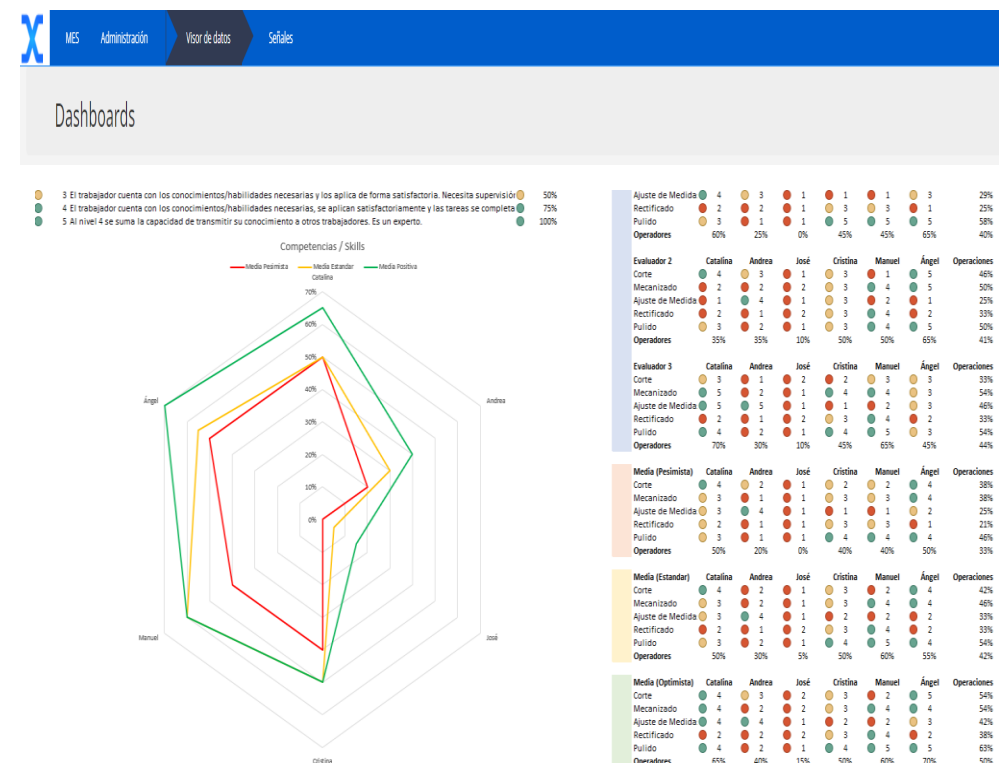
MES Administración Visor de datos Señales

Dashboards

3 El trabajador cuenta con los conocimientos/habilidades necesarias y los aplica de forma satisfactoria. Necesita supervisión 50%
4 El trabajador cuenta con los conocimientos/habilidades necesarias, se aplican satisfactoriamente y las tareas se completa 75%
5 Al nivel 4 se suma la capacidad de transmitir su conocimiento a otros trabajadores. Es un experto. 100%

Competencias / Skills

Media Pesimista Media Estandar Media Positiva

Catalina
70%
60%
50%
40%
30%
20%
10%
0%
Andrea
José
Cristina
Manuel
Ángel

| | | | | | | | |
|---|---|---|---|---|---|---|---|
| Ajuste de Medida | 4 | 3 | 1 | 1 | 1 | 3 | 29% |
| Rectificado | 2 | 2 | 1 | 3 | 3 | 1 | 25% |
| Pulido | 3 | 1 | 1 | 5 | 5 | 5 | 58% |
| Operadores | 60% | 25% | 0% | 45% | 45% | 65% | 40% |

| Evaluador 2 | Catalina | Andrea | José | Cristina | Manuel | Ángel | Operaciones |
|---|---|---|---|---|---|---|---|
| Corte | 4 | 3 | 1 | 3 | 1 | 5 | 46% |
| Mecanizado | 2 | 2 | 2 | 3 | 4 | 5 | 50% |
| Ajuste de Medida | 1 | 4 | 1 | 3 | 2 | 1 | 25% |
| Rectificado | 2 | 1 | 2 | 3 | 4 | 2 | 33% |
| Pulido | 3 | 2 | 1 | 3 | 4 | 5 | 50% |
| Operadores | 35% | 35% | 10% | 50% | 50% | 65% | 41% |

| Evaluador 3 | Catalina | Andrea | José | Cristina | Manuel | Ángel | Operaciones |
|---|---|---|---|---|---|---|---|
| Corte | 3 | 1 | 2 | 2 | 3 | 3 | 33% |
| Mecanizado | 5 | 2 | 1 | 4 | 4 | 3 | 54% |
| Ajuste de Medida | 5 | 5 | 1 | 1 | 2 | 3 | 46% |
| Rectificado | 2 | 1 | 2 | 3 | 4 | 2 | 33% |
| Pulido | 4 | 2 | 1 | 4 | 5 | 3 | 54% |
| Operadores | 70% | 30% | 10% | 45% | 65% | 45% | 44% |

| Media (Pesimista) | Catalina | Andrea | José | Cristina | Manuel | Ángel | Operaciones |
|---|---|---|---|---|---|---|---|
| Corte | 4 | 2 | 1 | 2 | 2 | 4 | 38% |
| Mecanizado | 3 | 1 | 1 | 3 | 3 | 4 | 38% |
| Ajuste de Medida | 3 | 4 | 1 | 1 | 1 | 2 | 25% |
| Rectificado | 2 | 1 | 1 | 3 | 3 | 1 | 21% |
| Pulido | 3 | 1 | 1 | 4 | 4 | 4 | 46% |
| Operadores | 50% | 20% | 0% | 40% | 40% | 50% | 33% |

| Media (Estandar) | Catalina | Andrea | José | Cristina | Manuel | Ángel | Operaciones |
|---|---|---|---|---|---|---|---|
| Corte | 4 | 2 | 1 | 3 | 2 | 4 | 42% |
| Mecanizado | 3 | 2 | 1 | 3 | 4 | 4 | 46% |
| Ajuste de Medida | 3 | 4 | 1 | 2 | 2 | 2 | 33% |
| Rectificado | 2 | 1 | 2 | 3 | 4 | 2 | 33% |
| Pulido | 3 | 2 | 1 | 4 | 5 | 4 | 54% |
| Operadores | 50% | 30% | 5% | 50% | 60% | 55% | 42% |

| Media (Optimista) | Catalina | Andrea | José | Cristina | Manuel | Ángel | Operaciones |
|---|---|---|---|---|---|---|---|
| Corte | 4 | 3 | 2 | 3 | 2 | 5 | 54% |
| Mecanizado | 4 | 2 | 2 | 3 | 4 | 4 | 54% |
| Ajuste de Medida | 4 | 4 | 1 | 2 | 2 | 3 | 42% |
| Rectificado | 2 | 2 | 2 | 3 | 4 | 2 | 38% |
| Pulido | 4 | 2 | 1 | 4 | 5 | 5 | 63% |
| Operadores | 65% | 40% | 15% | 50% | 60% | 70% | 50% |